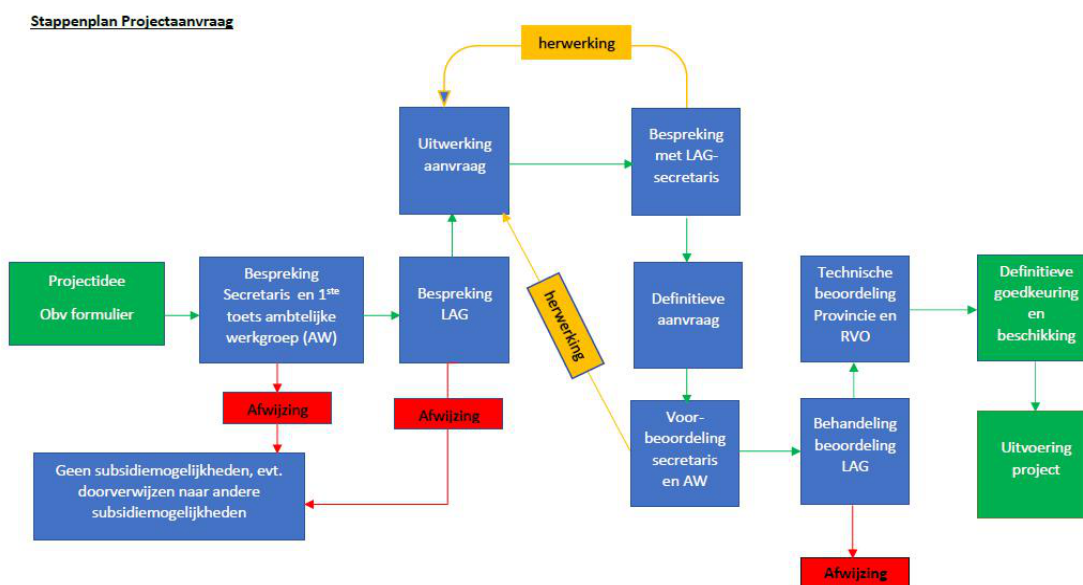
Stappenplan Projectaanvraag

herwerking

Uitwerking aanvraag

Bespreking met LAG-secretaris

Projectidee
Obv formulier

Bespreking Secretaris en 1$^{ste}$ toets ambtelijke werkgroep (AW)

Bespreking LAG

herwerking

Definitieve aanvraag

Technische beoordeling Provincie en RVO

Definitieve goedkeuring en beschikking

Afwijzing

Afwijzing

Geen subsidiemogelijkheden, evt. doorverwijzen naar andere subsidiemogelijkheden

Voor-beoordeling secretaris en AW

Behandeling beoordeling LAG

Uitvoering project

Afwijzing